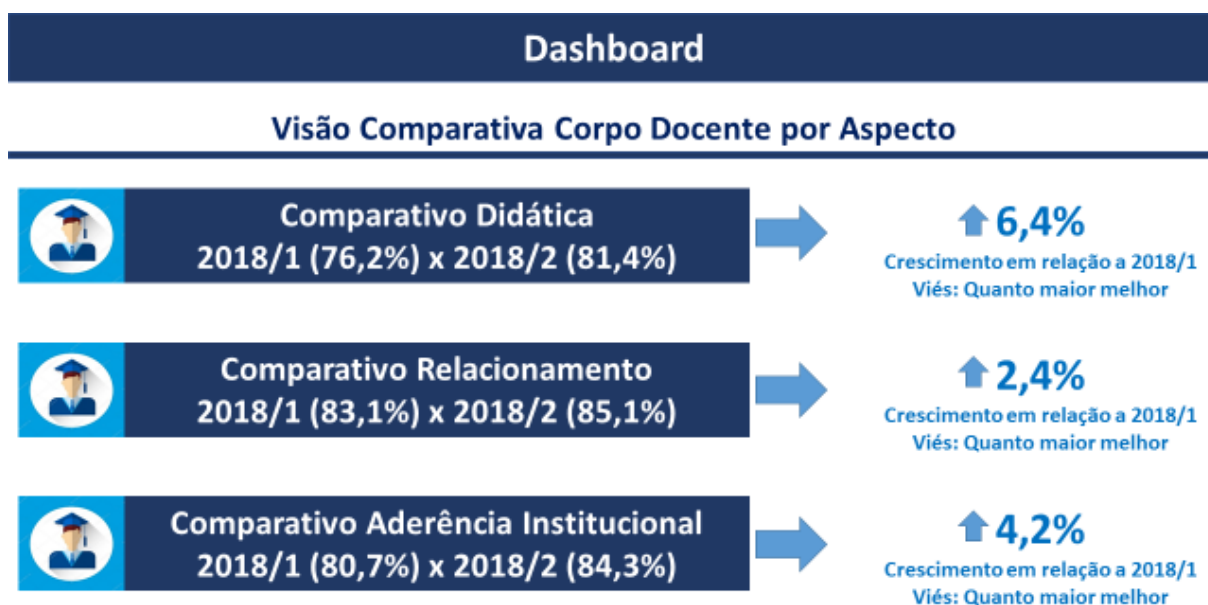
Dashboard

Visão Comparativa Corpo Docente por Aspecto

Comparativo Didática
2018/1 (76,2%) x 2018/2 (81,4%)

6,4%
Crescimento em relação a 2018/1
Viés: Quanto maior melhor

Comparativo Relacionamento
2018/1 (83,1%) x 2018/2 (85,1%)

2,4%
Crescimento em relação a 2018/1
Viés: Quanto maior melhor

Comparativo Aderência Institucional
2018/1 (80,7%) x 2018/2 (84,3%)

4,2%
Crescimento em relação a 2018/1
Viés: Quanto maior melhor